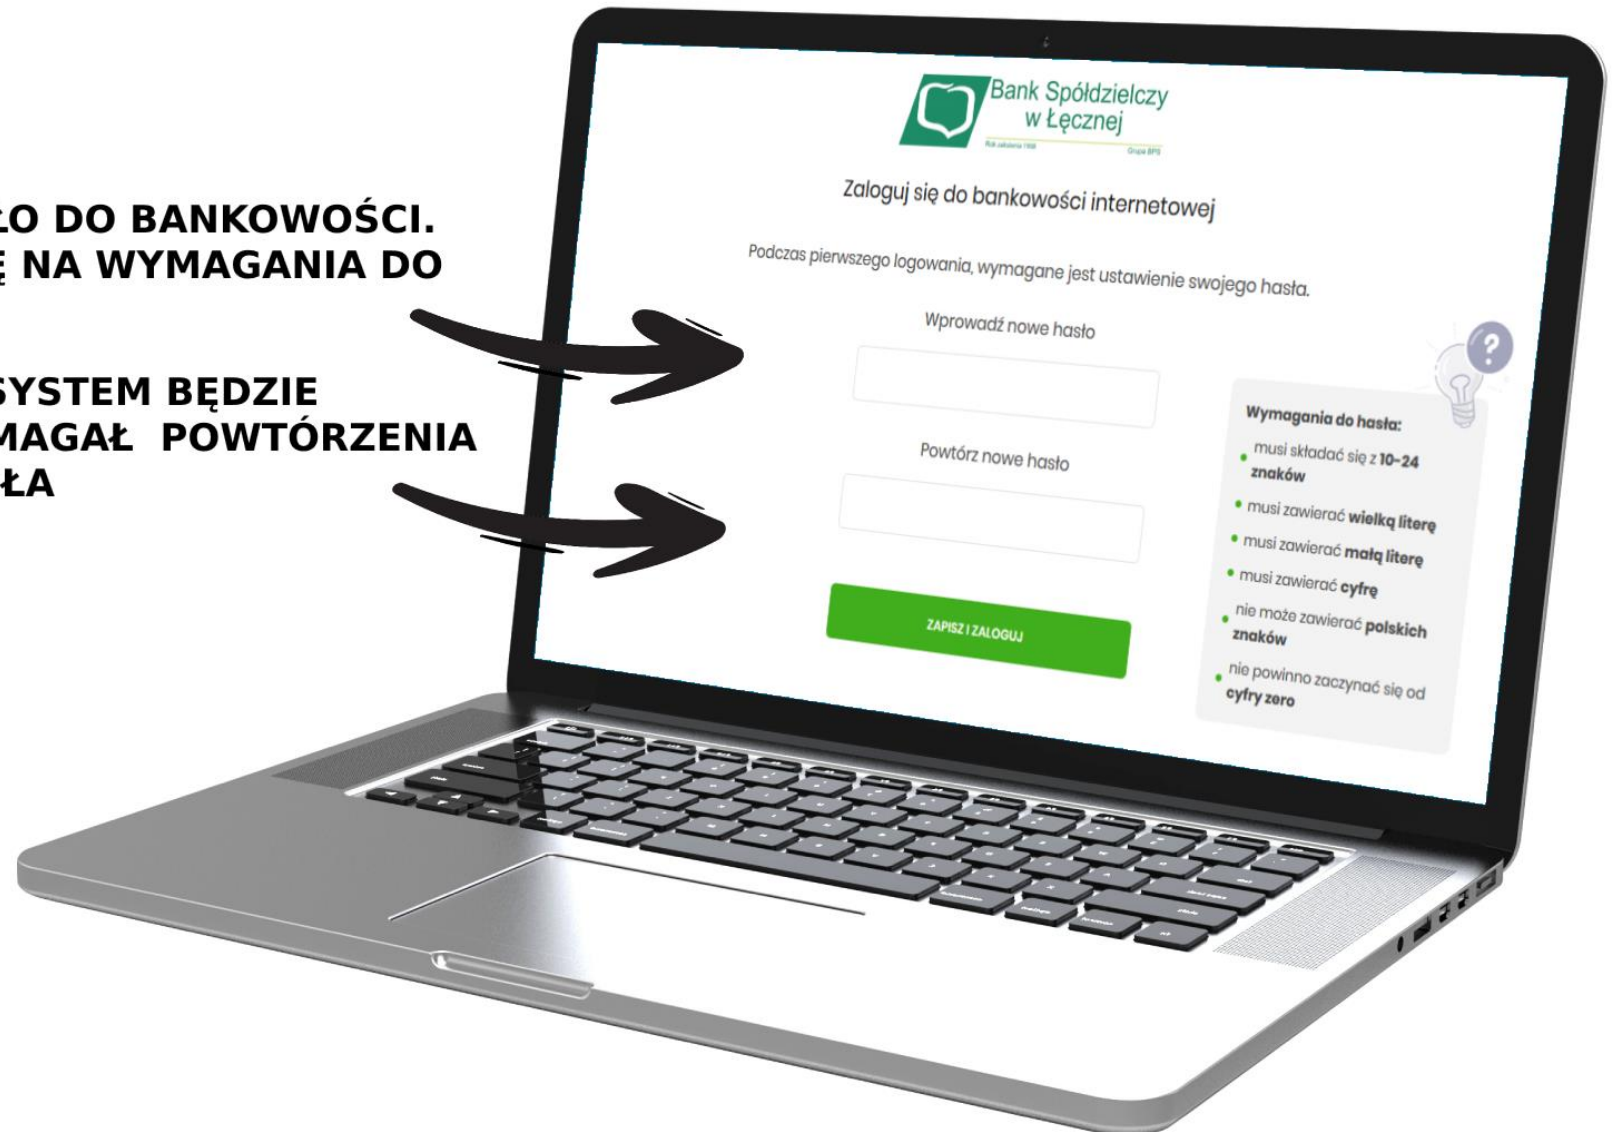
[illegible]ŁO DO BANKOWOŚCI. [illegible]Ę NA WYMAGANIA DO

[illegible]SYSTEM BĘDZIE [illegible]MAGAŁ POWTÓRZENIA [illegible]ŁA

Bank Spółdzielczy w Łęcznej

Zaloguj się do bankowości internetowej

Podczas pierwszego logowania, wymagane jest ustawienie swojego hasła.

Wprowadź nowe hasło

Powtórz nowe hasło

ZAPISZ I ZALOGUJ

?

Wymagania do hasła:
• musi składać się z 10-24 znaków
• musi zawierać wielką literę
• musi zawierać małą literę
• musi zawierać cyfrę
• nie może zawierać polskich znaków
• nie powinno zaczynać się od cyfry zero